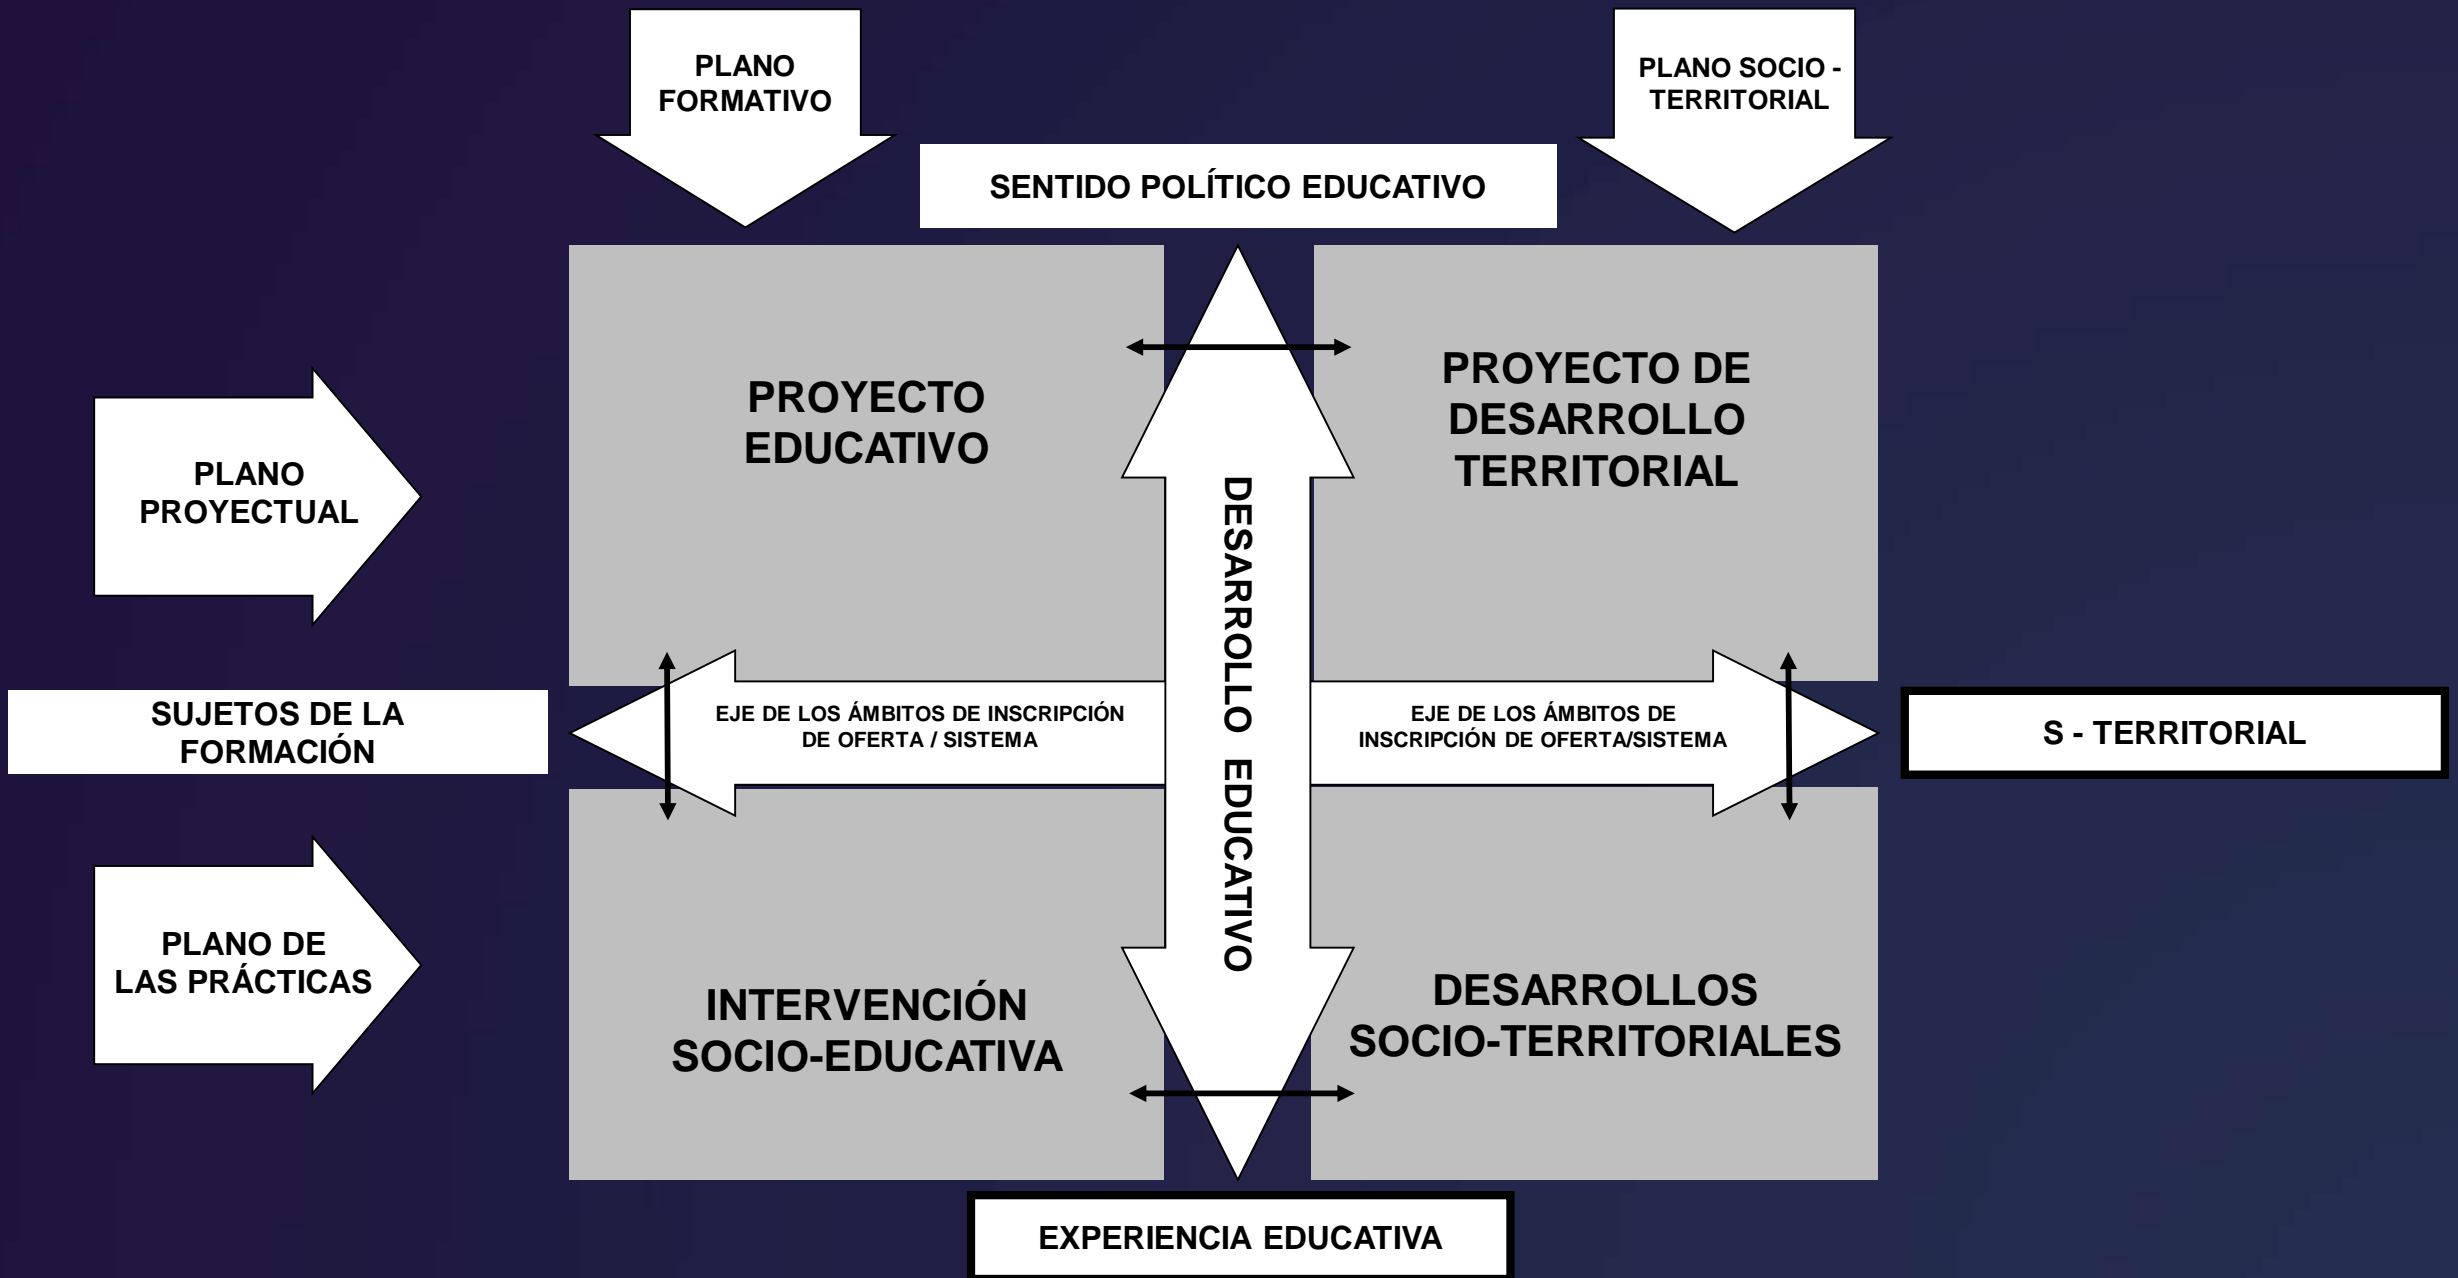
PLANO FORMATIVO

PLANO SOCIO - TERRITORIAL

SENTIDO POLÍTICO EDUCATIVO

PLANO PROYECTUAL

PROYECTO EDUCATIVO

PROYECTO DE DESARROLLO TERRITORIAL

DESARROLLO EDUCATIVO

SUJETOS DE LA FORMACIÓN

EJE DE LOS ÁMBITOS DE INSCRIPCIÓN DE OFERTA / SISTEMA

EJE DE LOS ÁMBITOS DE INSCRIPCIÓN DE OFERTA/SISTEMA

S - TERRITORIAL

PLANO DE LAS PRÁCTICAS

INTERVENCIÓN SOCIO-EDUCATIVA

DESARROLLOS SOCIO-TERRITORIALES

EXPERIENCIA EDUCATIVA